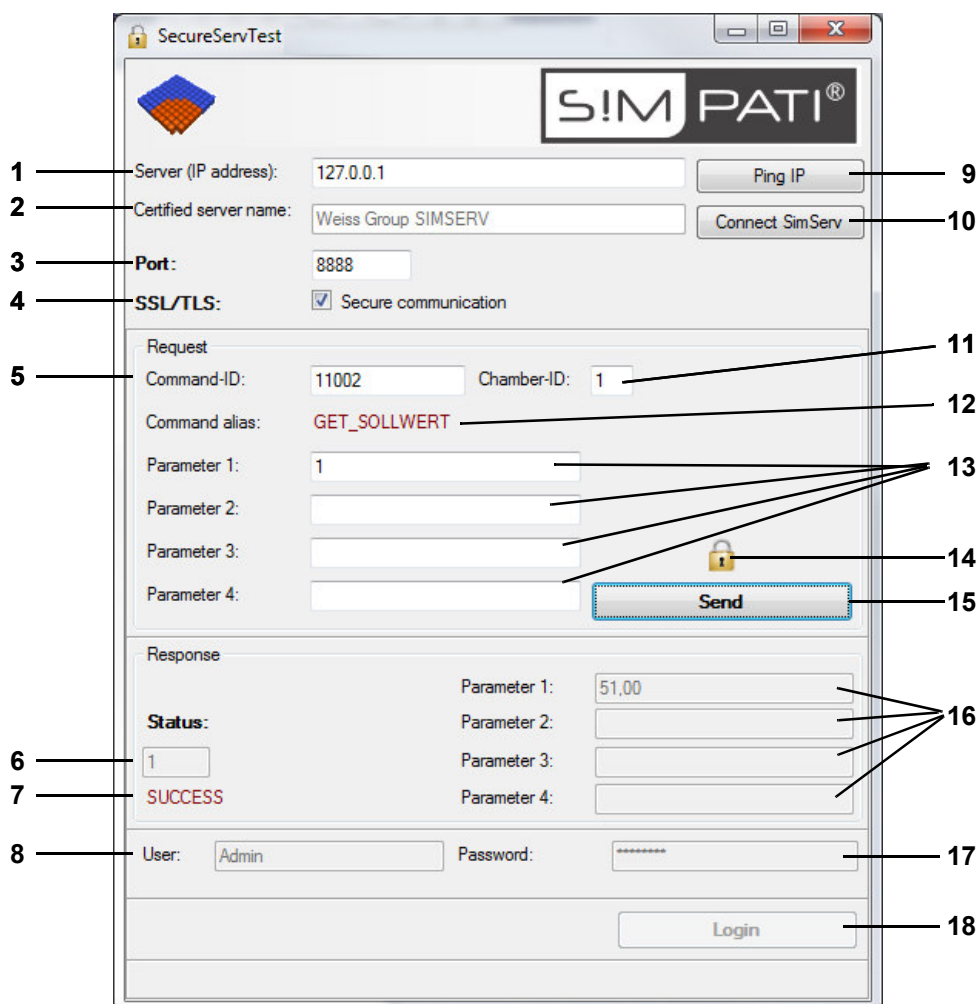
SecureServTest

S!M PATI®

1 Server (IP address): 127.0.0.1
Ping IP 9
2 Certified server name: Weiss Group SIMSERV
Connect SimServ 10
3 Port: 8888
4 SSL/TLS: Secure communication

Request
5 Command-ID: 11002 Chamber-ID: 1 11
Command alias: GET_SOLLWERT 12
Parameter 1: 1 13
Parameter 2:
Parameter 3:
14
Parameter 4:
Send 15

Response
Parameter 1: 51,00 16
Status: Parameter 2:
6 1 Parameter 3:
7 SUCCESS Parameter 4:

8 User: Admin Password: ********* 17

Login 18